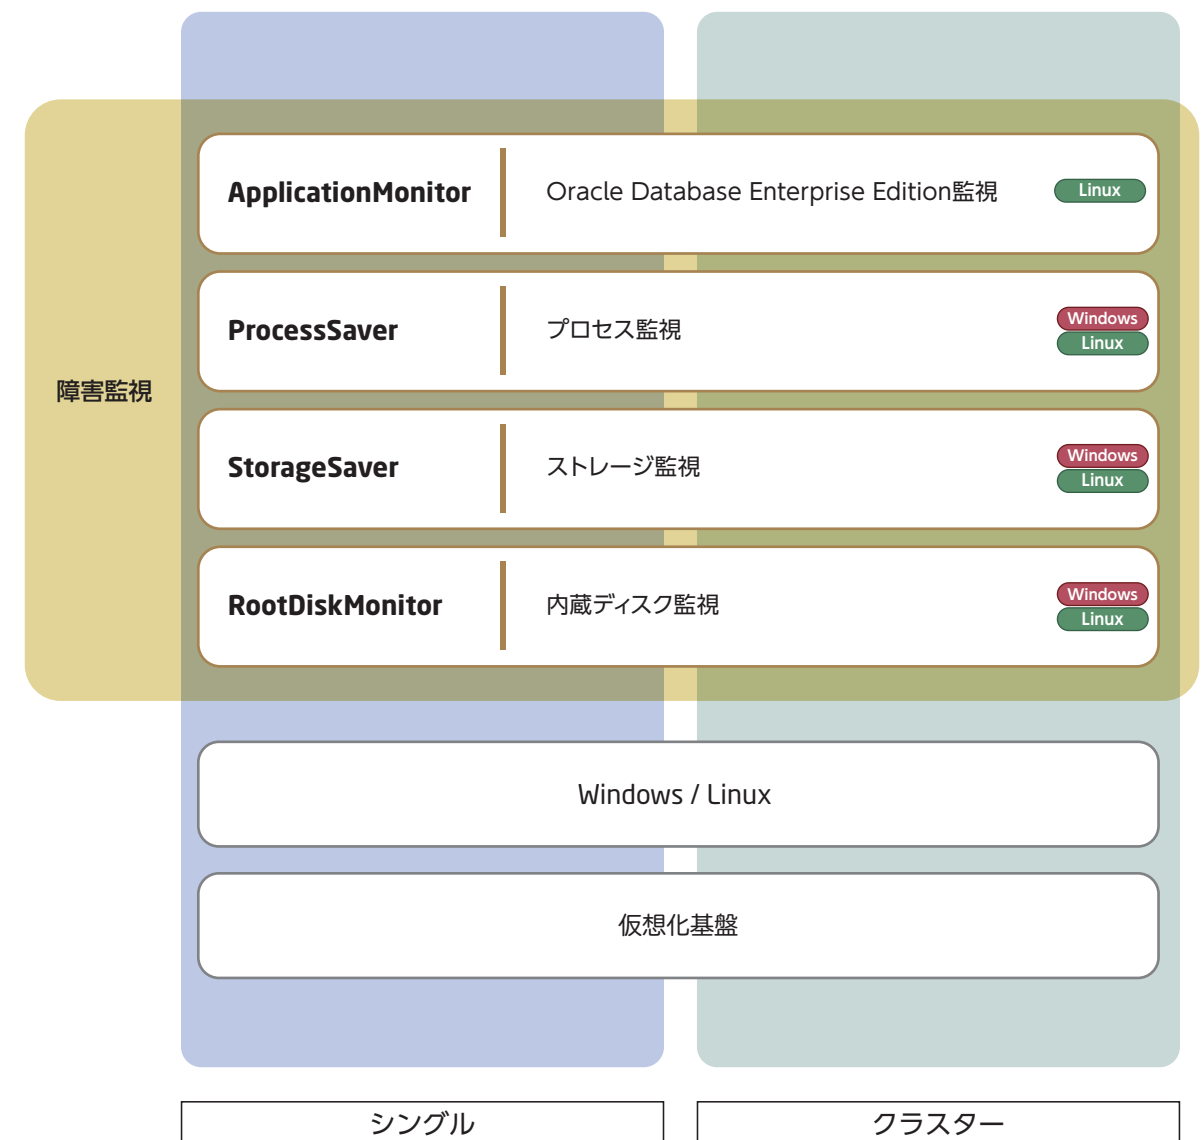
障害監視

ApplicationMonitor
Oracle Database Enterprise Edition監視
Linux

ProcessSaver
プロセス監視
Windows
Linux

StorageSaver
ストレージ監視
Windows
Linux

RootDiskMonitor
内蔵ディスク監視
Windows
Linux

Windows / Linux

仮想化基盤

シングル

クラスター